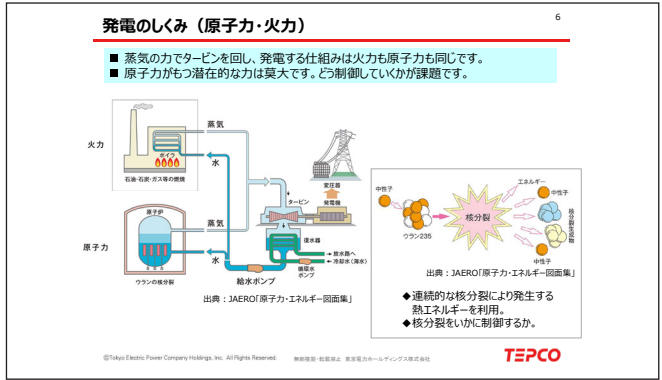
発電のしくみ（原子力・火力）

6

■ 蒸気の力でタービンを回し、発電する仕組みは火力も原子力も同じです。
■ 原子力がもつ潜在的な力は莫大です。どう制御していくかが課題です。

火力

ボイラ

石油・石炭・ガス等の燃焼

蒸気

水

原子力

原子炉

ウランの核分裂

蒸気

水

タービン

変圧器

発電機

復水器

放水路へ

冷却水(海水)

循環水ポンプ

給水ポンプ

出典：JAERO「原子力・エネルギー図面集」

中性子

ウラン235

核分裂

エネルギー

中性子

核分裂生成物

中性子

出典：JAERO「原子力・エネルギー図面集」

◆連続的な核分裂により発生する熱エネルギーを利用。
◆核分裂をいかに制御するか。

©Tokyo Electric Power Company Holdings, Inc. All Rights Reserved.

無断複製・転載禁止 東京電力ホールディングス株式会社

TEPCO